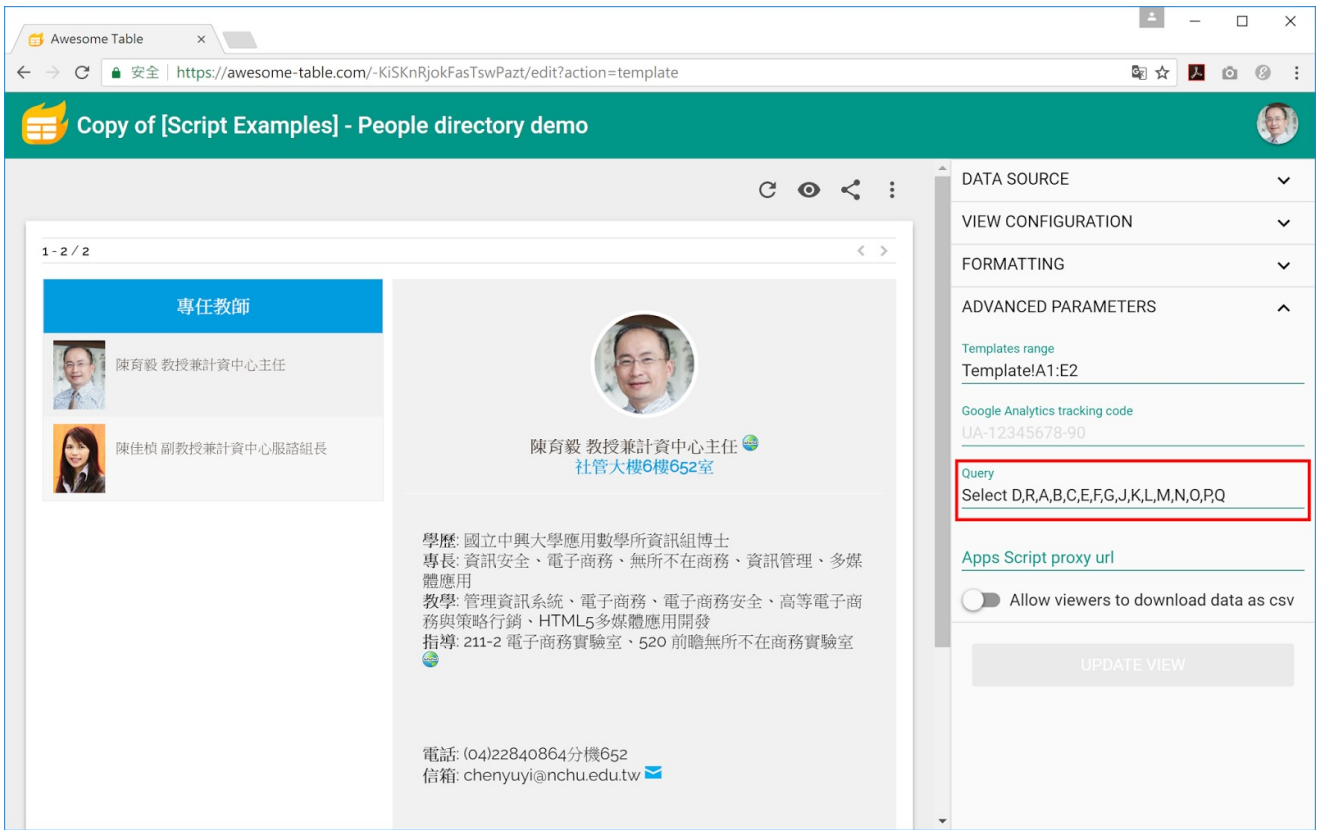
Awesome Table ×

安全 | https://awesome-table.com/-KiSKnRjokFasTswPazt/edit?action=template

Copy of [Script Examples] - People directory demo

1 - 2 / 2

專任教師

陳育毅 教授兼計資中心主任

陳佳楨 副教授兼計資中心服諮組長

陳育毅 教授兼計資中心主任
社管大樓6樓652室

學歷: 國立中興大學應用數學所資訊組博士
專長: 資訊安全、電子商務、無所不在商務、資訊管理、多媒體應用
教學: 管理資訊系統、電子商務、電子商務安全、高等電子商務與策略行銷、HTML5多媒體應用開發
指導: 211-2 電子商務實驗室、520 前瞻無所不在商務實驗室

電話: (04)22840864分機652
信箱: chenyuyi@nchu.edu.tw

DATA SOURCE

VIEW CONFIGURATION

FORMATTING

ADVANCED PARAMETERS

Templates range
Template!A1:E2

Google Analytics tracking code
UA-12345678-90

Query
Select D,R,A,B,C,E,F,G,J,K,L,M,N,O,P,Q

Apps Script proxy url

Allow viewers to download data as csv

UPDATE VIEW